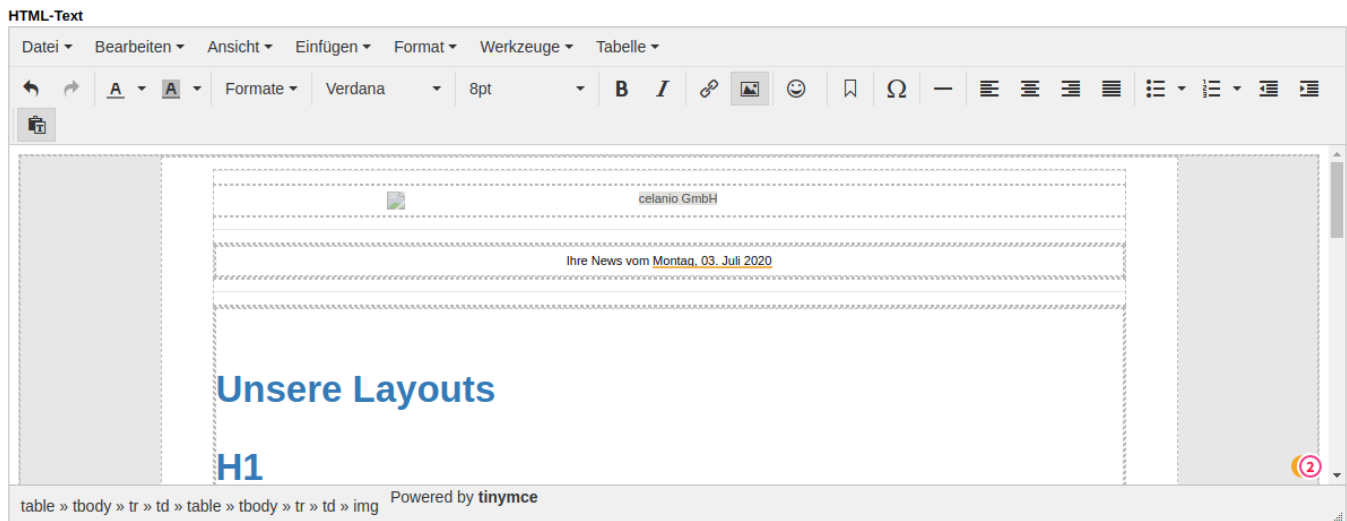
HTML-Text

Datei ▾ Bearbeiten ▾ Ansicht ▾ Einfügen ▾ Format ▾ Werkzeuge ▾ Tabelle ▾

A ▾ A ▾ Formate ▾ Verdana ▾ 8pt ▾ B I Ω

celanio GmbH

Ihre News vom Montag, 03. Juli 2020

Unsere Layouts

H1

2

table » tbody » tr » td » table » tbody » tr » td » img Powered by tinymce